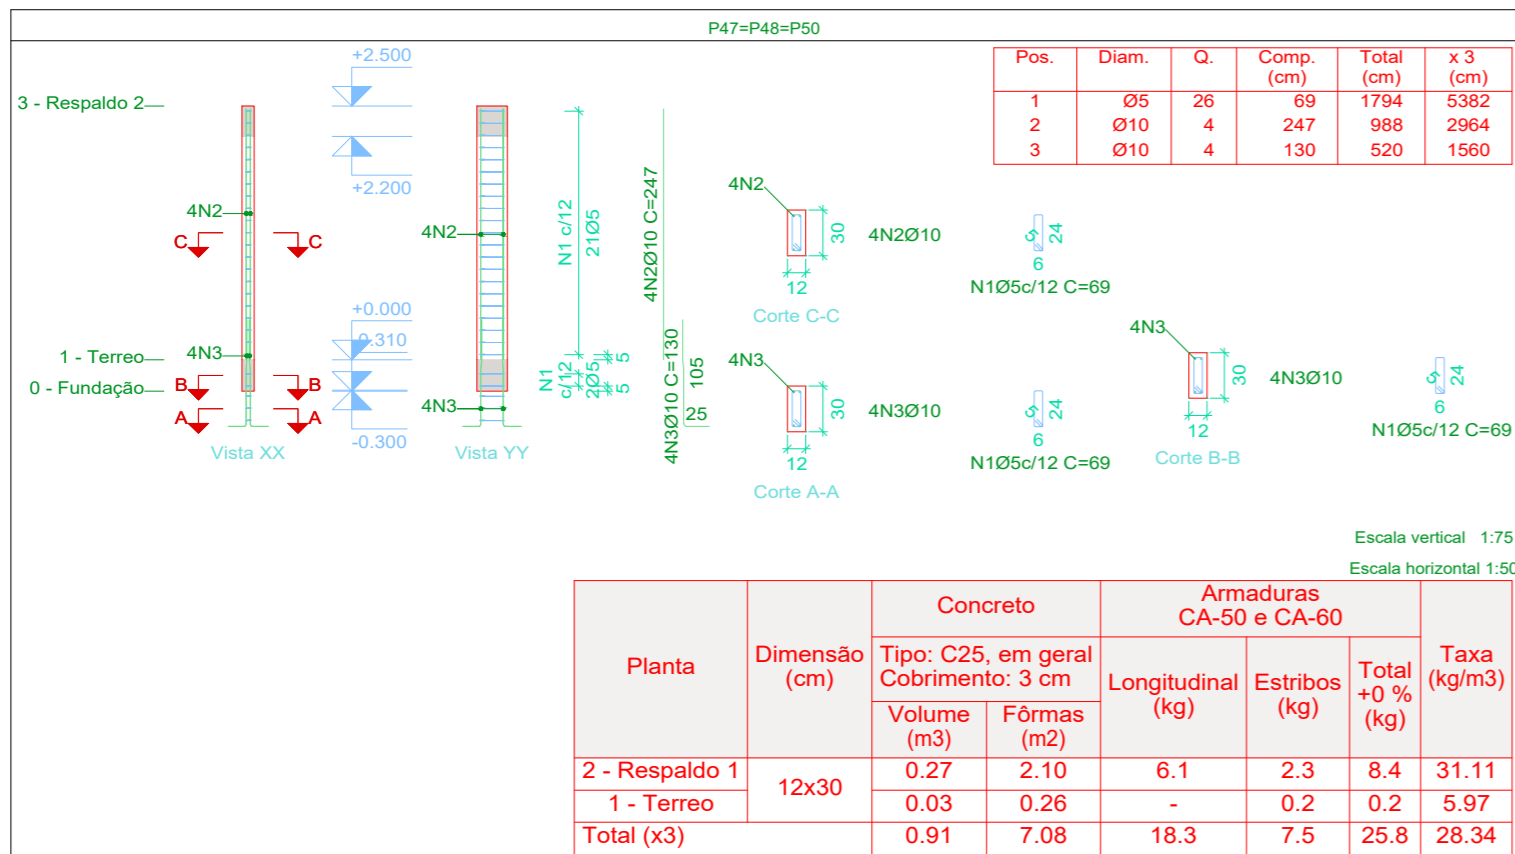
P47=P48=P50

| Pos. | Diam. | Q. | Comp. (cm) | Total (cm) | x 3 (cm) |
|---|---|---|---|---|---|
| 1 | Ø5 | 26 | 69 | 1794 | 5382 |
| 2 | Ø10 | 4 | 247 | 988 | 2964 |
| 3 | Ø10 | 4 | 130 | 520 | 1560 |

3 - Respaldo 2
1 - Terreo
0 - Fundação
4N2
4N3
C C
B B
A A
Vista XX
+2.500
+2.200
+0.000
-0.310
-0.300
4N2
4N3
Vista YY
N1 c/12
21Ø5
N1 c/12
2Ø5
5
5
5
4N2Ø10 C=247
4N3Ø10 C=130
105
25
4N2
30
12
4N2Ø10
Corte C-C
5
24
6
N1Ø5c/12 C=69
4N3
30
12
4N3Ø10
Corte A-A
5
24
6
N1Ø5c/12 C=69
4N3
30
12
4N3Ø10
Corte B-B
5
24
6
N1Ø5c/12 C=69

Escala vertical 1:75
Escala horizontal 1:50

| Planta | Dimensão (cm) | Concreto Tipo: C25, em geral Cobrimento: 3 cm Volume (m3) | Fôrmas (m2) | Armaduras CA-50 e CA-60 Longitudinal (kg) | Estribos (kg) | Total +0 % (kg) | Taxa (kg/m3) |
|---|---|---|---|---|---|---|---|
| 2 - Respaldo 1 | 12x30 | 0.27 | 2.10 | 6.1 | 2.3 | 8.4 | 31.11 |
| 1 - Terreo | | 0.03 | 0.26 | - | 0.2 | 0.2 | 5.97 |
| Total (x3) | | 0.91 | 7.08 | 18.3 | 7.5 | 25.8 | 28.34 |